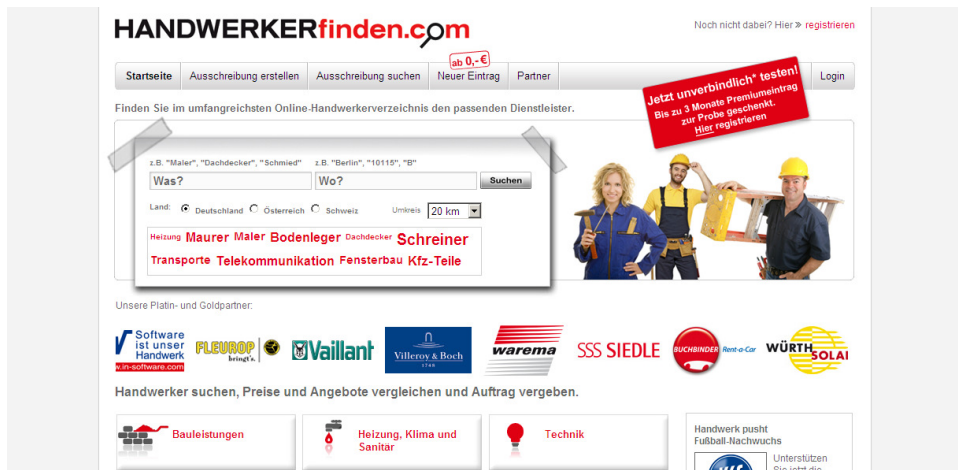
HANDWERKERfinden.com

Noch nicht dabei? Hier » registrieren

Startseite | Ausschreibung erstellen | Ausschreibung suchen | ab 0,-€ Neuer Eintrag | Partner | Login

Jetzt unverbindlich* testen! Bis zu 3 Monate Premiumeintrag zur Probe geschenkt. Hier registrieren

Finden Sie im umfangreichsten Online-Handwerkerverzeichnis den passenden Dienstleister.

z.B. "Maler", "Dachdecker", "Schmied"
Was?
z.B. "Berlin", "10115", "B"
Wo?
Suchen

Land: Deutschland Österreich Schweiz Umkreis 20 km

Heizung Maurer Maler Bodenleger Dachdecker Schreiner Transporte Telekommunikation Fensterbau Kfz-Teile

Unsere Platin- und Goldpartner:

Software ist unser Handwerk w.in-software.com
FLEUROP bring't's.
Vaillant
Villeroy & Boch 1748
warema
SSS SIEDLE
BUCHBINDER Rent-a-Car
WÜRTH SOLAI

Handwerker suchen, Preise und Angebote vergleichen und Auftrag vergeben.

Bauleistungen
Heizung, Klima und Sanitär
Technik

Handwerk pusht Fußball-Nachwuchs
Unterstützen Sie jetzt die